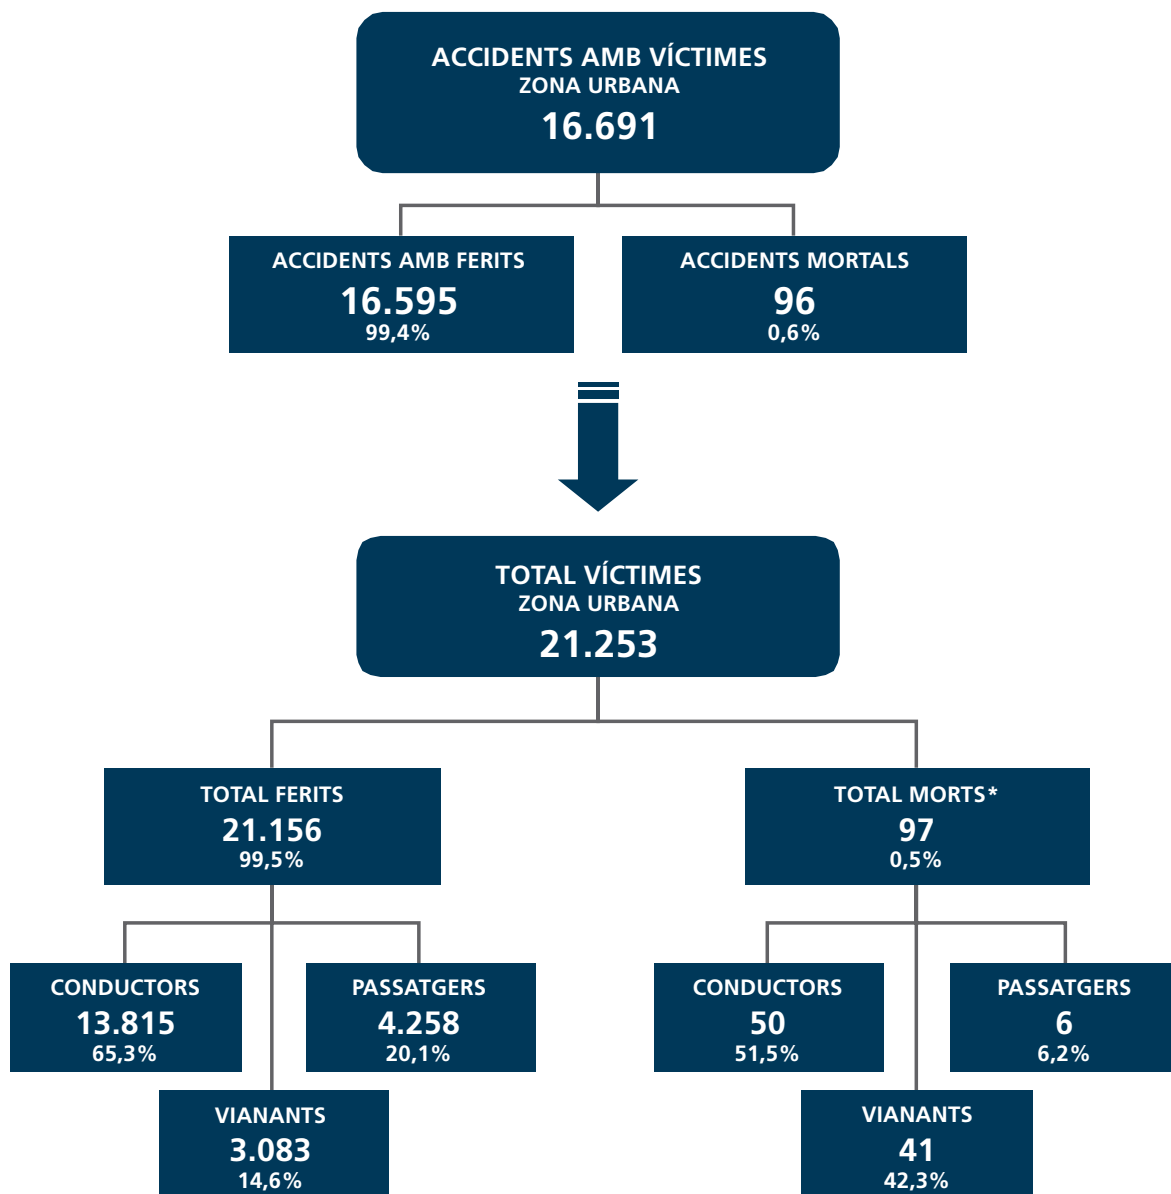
ACCIDENTS AMB VÍCTIMES
ZONA URBANA
16.691

ACCIDENTS AMB FERITS
16.595
99,4%

ACCIDENTS MORTALS
96
0,6%

TOTAL VÍCTIMES
ZONA URBANA
21.253

TOTAL FERITS
21.156
99,5%

TOTAL MORTS*
97
0,5%

CONDUCTORS
13.815
65,3%

PASSATGERS
4.258
20,1%

VIANANTS
3.083
14,6%

CONDUCTORS
50
51,5%

PASSATGERS
6
6,2%

VIANANTS
41
42,3%